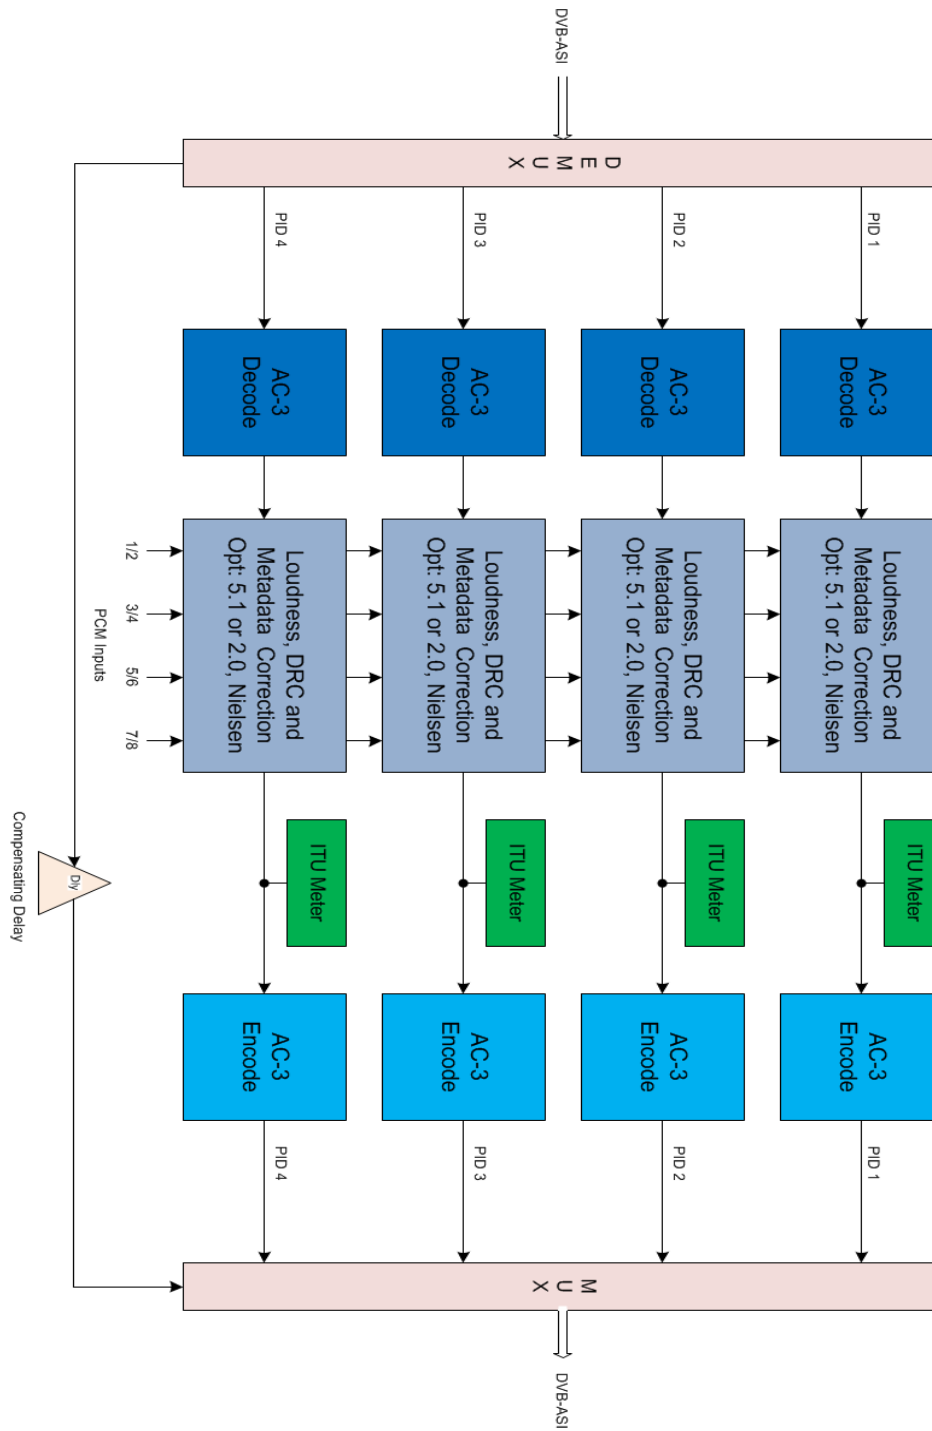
DVB-ASI

DEMUX

PID 4

PID 3

PID 2

PID 1

AC-3 Decode

AC-3 Decode

AC-3 Decode

AC-3 Decode

1/2

3/4

5/6

7/8

PCM Inputs

Loudness, DRC and Metadata Correction Opt: 5.1 or 2.0, Nielsen

Loudness, DRC and Metadata Correction Opt: 5.1 or 2.0, Nielsen

Loudness, DRC and Metadata Correction Opt: 5.1 or 2.0, Nielsen

Loudness, DRC and Metadata Correction Opt: 5.1 or 2.0, Nielsen

ITU Meter

ITU Meter

ITU Meter

ITU Meter

Dly

Compensating Delay

AC-3 Encode

AC-3 Encode

AC-3 Encode

AC-3 Encode

PID 4

PID 3

PID 2

PID 1

MUX

DVB-ASI